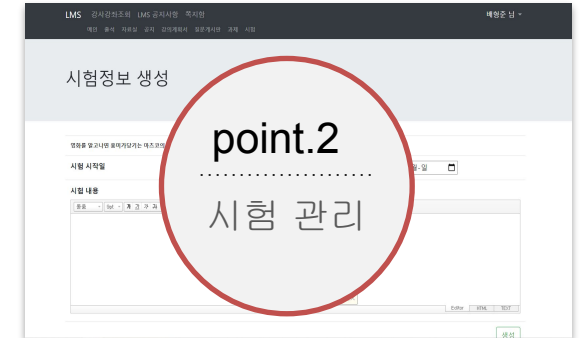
LMS 강사강좌조회 LMS 공지사항 쪽지함

배형준 님

예언 출석 자료실 공지 강의계획서 질문게시판 과제 시험

시험정보 생성

point.2

시험 관리

영화를 알고나면 꽃이가닫가는 마즈코의

시험 시작일

월-일

시험 내용

돋움

9pt

가

Editor

HTML

TEXT

생성